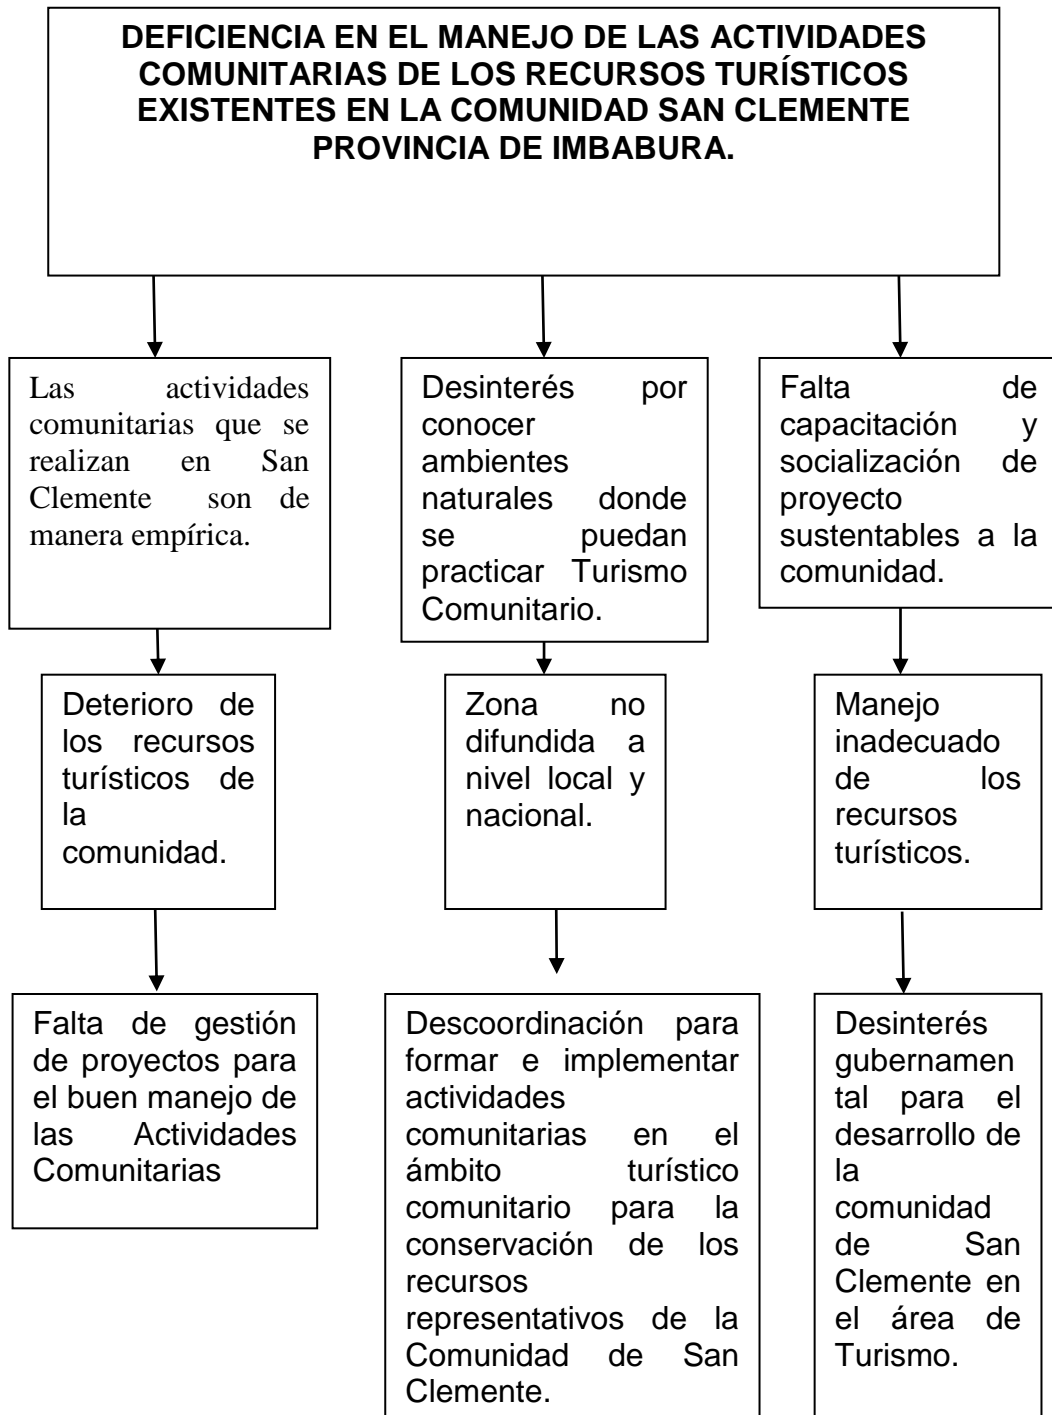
DEFICIENCIA EN EL MANEJO DE LAS ACTIVIDADES COMUNITARIAS DE LOS RECURSOS TURÍSTICOS EXISTENTES EN LA COMUNIDAD SAN CLEMENTE PROVINCIA DE IMBABURA.

Las actividades comunitarias que se realizan en San Clemente son de manera empírica.

Desinterés por conocer ambientes naturales donde se puedan practicar Turismo Comunitario.

Falta de capacitación y socialización de proyecto sustentables a la comunidad.

Deterioro de los recursos turísticos de la comunidad.

Zona no difundida a nivel local y nacional.

Manejo inadecuado de los recursos turísticos.

Falta de gestión de proyectos para el buen manejo de las Actividades Comunitarias

Descoordinación para formar e implementar actividades comunitarias en el ámbito turístico comunitario para la conservación de los recursos representativos de la Comunidad de San Clemente.

Desinterés gubernamental para el desarrollo de la comunidad de San Clemente en el área de Turismo.